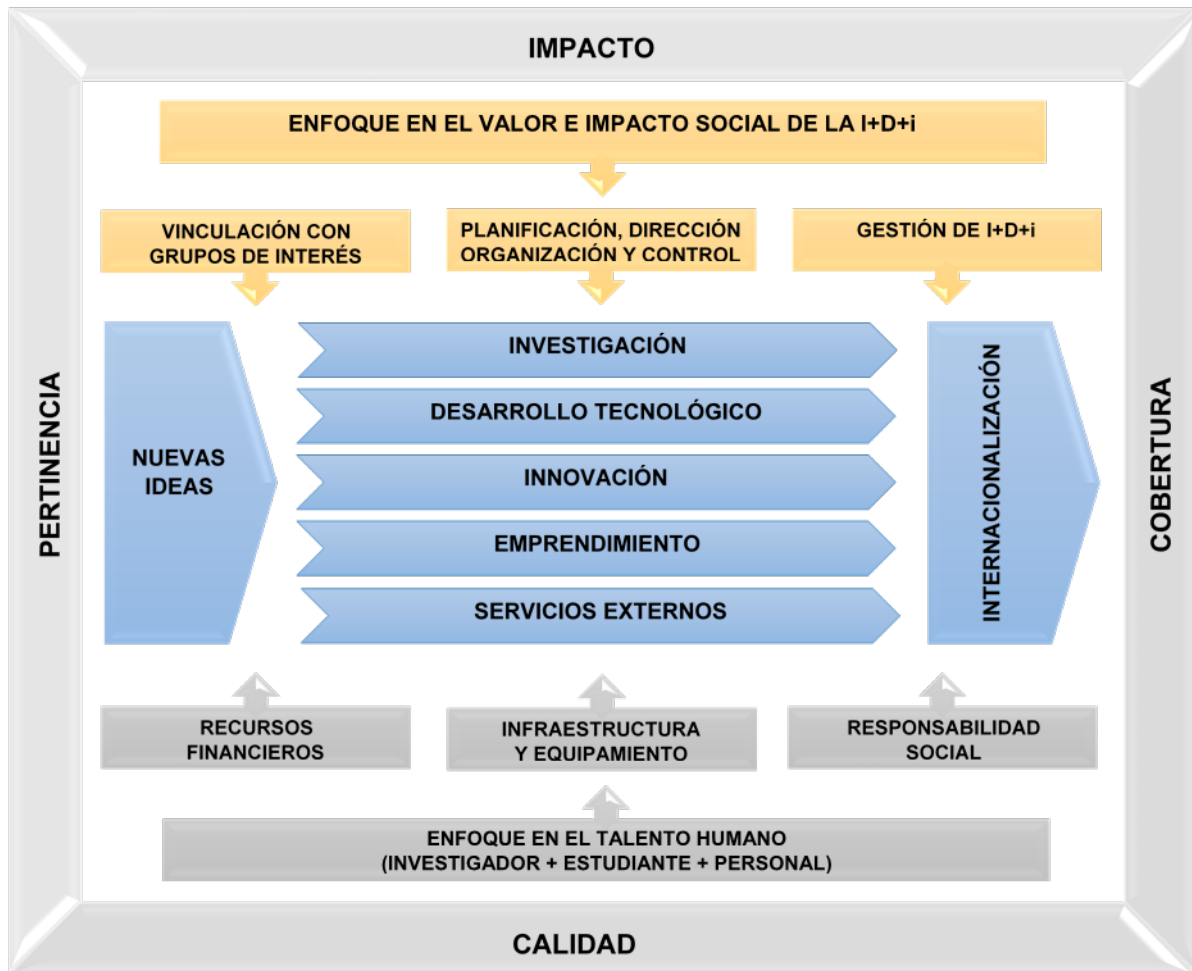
IMPACTO

ENFOQUE EN EL VALOR E IMPACTO SOCIAL DE LA I+D+i

VINCULACIÓN CON GRUPOS DE INTERÉS

PLANIFICACIÓN, DIRECCIÓN ORGANIZACIÓN Y CONTROL

GESTIÓN DE I+D+i

PERTINENCIA

NUEVAS IDEAS

INVESTIGACIÓN

DESARROLLO TECNOLÓGICO

INNOVACIÓN

EMPRENDIMIENTO

SERVICIOS EXTERNOS

INTERNACIONALIZACIÓN

COBERTURA

RECURSOS FINANCIEROS

INFRAESTRUCTURA Y EQUIPAMIENTO

RESPONSABILIDAD SOCIAL

ENFOQUE EN EL TALENTO HUMANO (INVESTIGADOR + ESTUDIANTE + PERSONAL)

CALIDAD